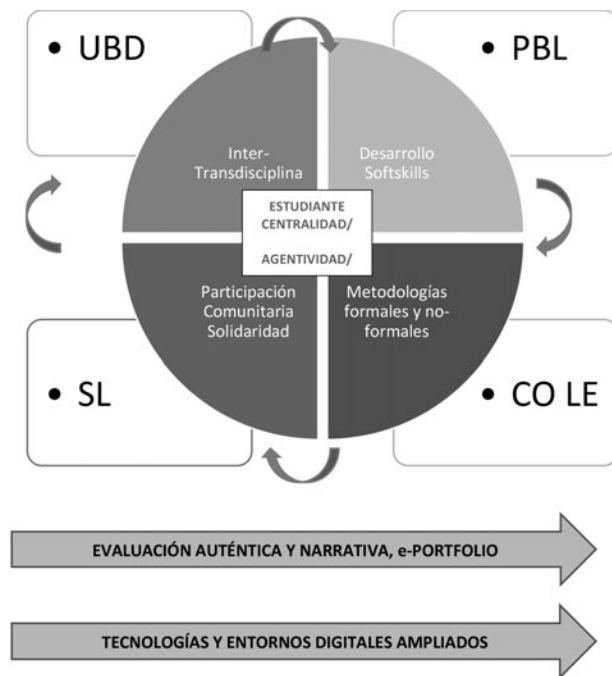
• UBD

• PBL

Inter-Transdisciplina

Desarrollo Softskills

ESTUDIANTE CENTRALIDAD/

AGENTIVIDAD/

Participación Comunitaria Solidaridad

Metodologías formales y no-formales

• SL

• CO LE

EVALUACIÓN AUTÉNTICA Y NARRATIVA, e-PORTFOLIO

TECNOLOGÍAS Y ENTORNOS DIGITALES AMPLIADOS